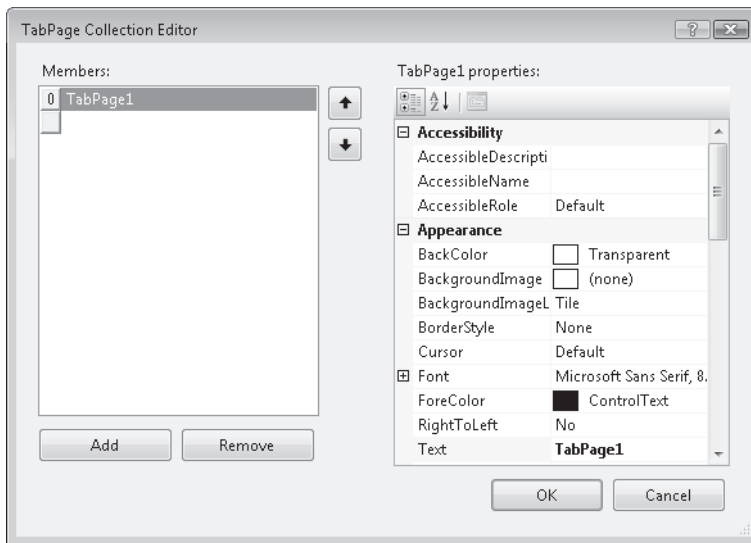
TabPage Collection Editor

Members:

0 TabPage1

Add

Remove

TabPage1 properties:

| | |
|---|---|
| ⊟ **Accessibility** | |
| AccessibleDescripti | |
| AccessibleName | |
| AccessibleRole | Default |
| ⊟ **Appearance** | |
| BackColor | Transparent |
| BackgroundImage | (none) |
| BackgroundImageL | Tile |
| BorderStyle | None |
| Cursor | Default |
| ⊞ Font | Microsoft Sans Serif, 8. |
| ForeColor | ControlText |
| RightToLeft | No |
| Text | **TabPage1** |

OK

Cancel